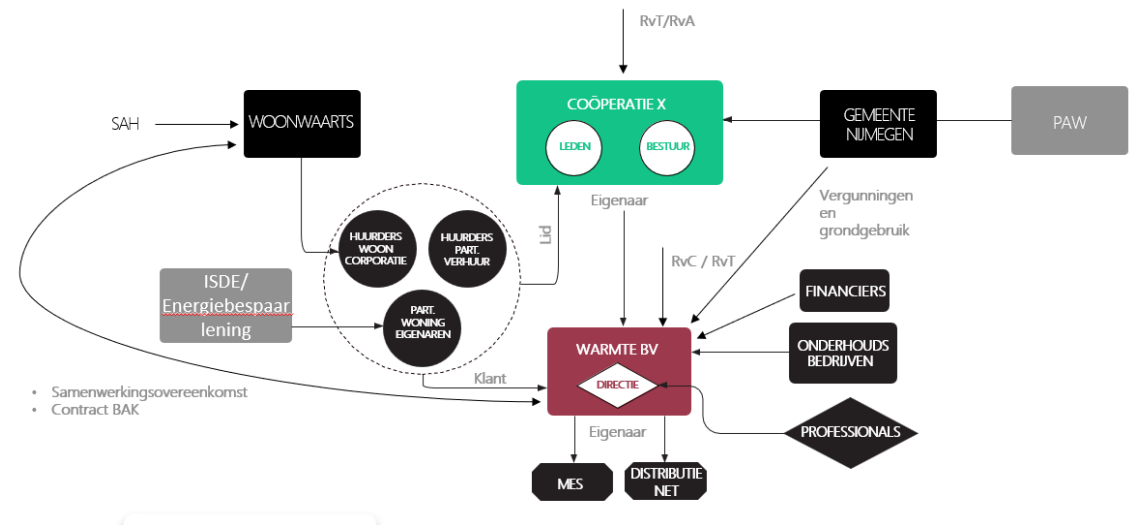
RvT/RvA

COÖPERATIE X

LEDEN

BESTUUR

SAH

WOONWAARTS

GEMEENTE NIJMEGEN

PAW

Eigenaar

Vergunningen en grondgebruik

HUURDERS WOON CORPORATIE

HUURDERS PART. VERHUUR

Lid

RvC / RvT

ISDE/ Energiebespaar lening

PART. WONING EIGENAREN

FINANCIERS

WARMTE BV

ONDERHOUDS BEDRIJVEN

Klant

DIRECTIE

• Samenwerkingsovereenkomst
• Contract BAK

Eigenaar

PROFESSIONALS

MES

DISTRIBUTIE NET